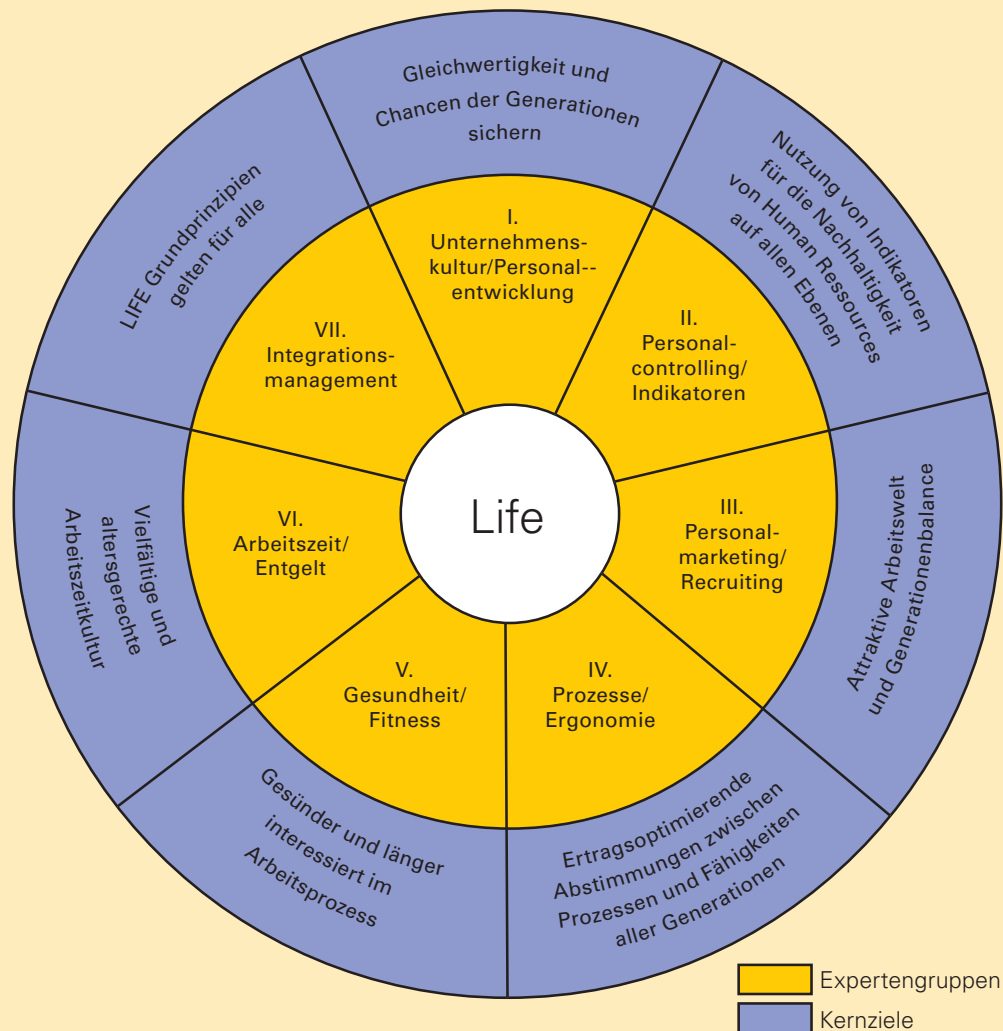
Gleichwertigkeit und Chancen der Generationen sichern

Nutzung von Indikatoren für die Nachhaltigkeit von Human Ressources auf allen Ebenen

Attraktive Arbeitswelt und Generationenbalance

Ertragsoptimierende Abstimmungen zwischen Prozessen und Fähigkeiten aller Generationen

Gesünder und länger interessiert im Arbeitsprozess

Vielfältige und altersgerechte Arbeitszeitkultur

LIFE Grundprinzipien gelten für alle

I. Unternehmenskultur/Personal--entwicklung

II. Personalcontrolling/ Indikatoren

III. Personalmarketing/ Recruiting

IV. Prozesse/ Ergonomie

V. Gesundheit/ Fitness

VI. Arbeitszeit/ Entgelt

VII. Integrationsmanagement

Life

Expertengruppen

Kernziele